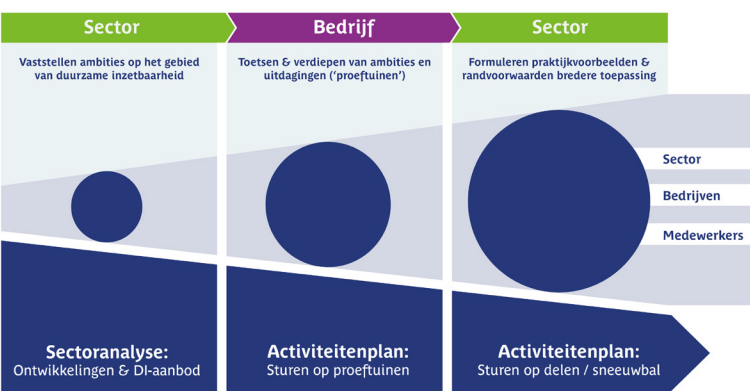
Sector

Vaststellen ambities op het gebied van duurzame inzetbaarheid

Sectoranalyse:
Ontwikkelingen & DI-aanbod

Bedrijf

Toetsen & verdiepen van ambities en uitdagingen ('proeftuinen')

Activiteitenplan:
Sturen op proeftuinen

Sector

Formuleren praktijkvoorbeelden & randvoorwaarden bredere toepassing

Sector

Bedrijven

Medewerkers

Activiteitenplan:
Sturen op delen / sneeuwbal